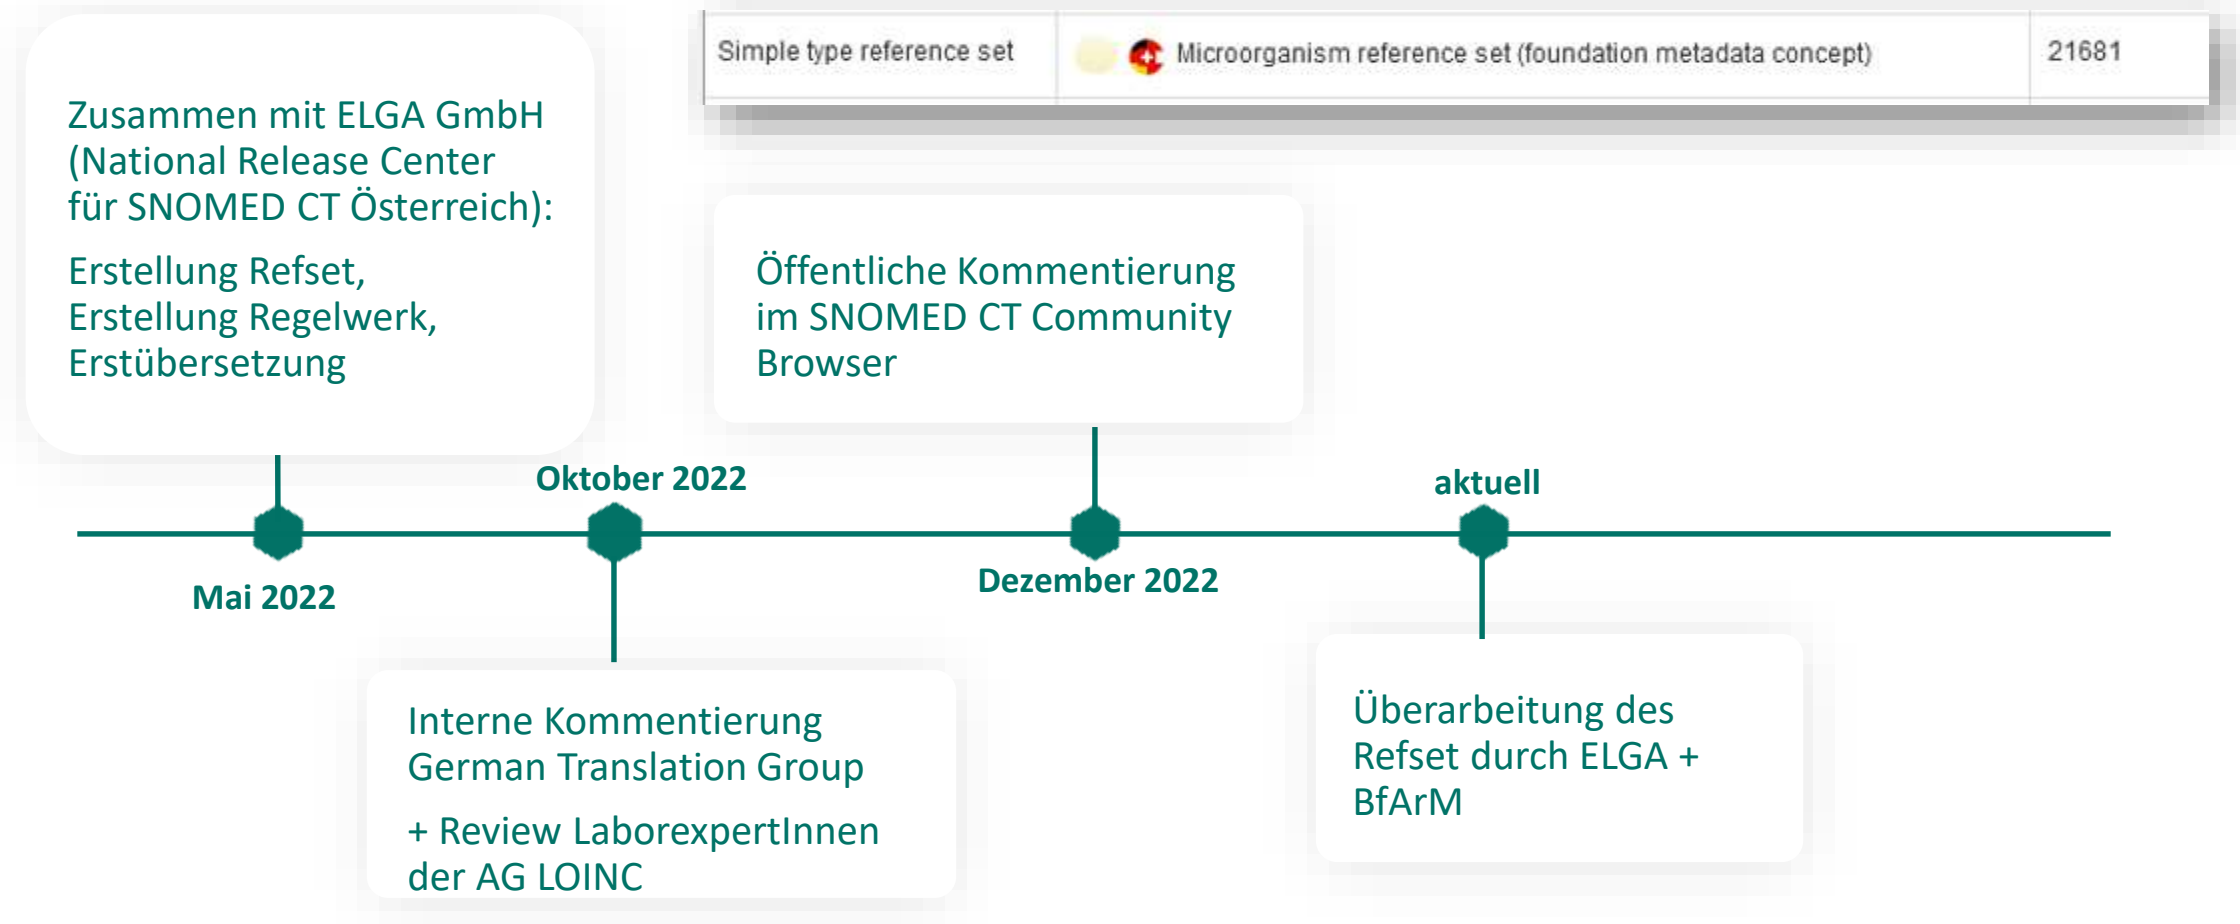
| Simple type reference set | Microorganism reference set (foundation metadata concept) | 21681 |
|---|---|---|

Zusammen mit ELGA GmbH (National Release Center für SNOMED CT Österreich):

Erstellung Refset, Erstellung Regelwerk, Erstübersetzung

Öffentliche Kommentierung im SNOMED CT Community Browser

Oktober 2022

aktuell

Mai 2022

Dezember 2022

Interne Kommentierung German Translation Group

+ Review LaborexpertInnen der AG LOINC

Überarbeitung des Refset durch ELGA + BfArM